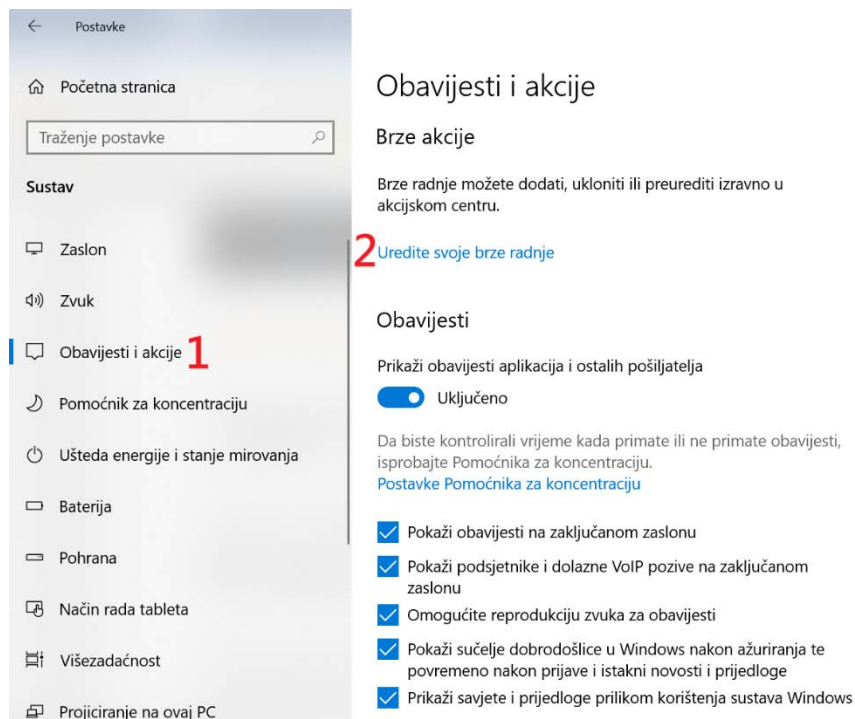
Postavke

Početna stranica

Traženje postavke

Sustav

Zaslon

Zvuk

Obavijesti i akcije 1

Pomoćnik za koncentraciju

Ušteda energije i stanje mirovanja

Baterija

Pohrana

Način rada tableta

Višezadaćnost

Projiciranje na ovaj PC

Obavijesti i akcije

Brze akcije

Brze radnje možete dodati, ukloniti ili preurediti izravno u akcijskom centru.

2 Uredite svoje brze radnje

Obavijesti

Prikaži obavijesti aplikacija i ostalih pošiljatelja

Uključeno

Da biste kontrolirali vrijeme kada primate ili ne primate obavijesti, isprobajte Pomoćnika za koncentraciju.
Postavke Pomoćnika za koncentraciju

Pokaži obavijesti na zaključanom zaslonu

Pokaži podsjetnike i dolazne VoIP pozive na zaključanom zaslonu

Omogućite reprodukciju zvuka za obavijesti

Pokaži sučelje dobrodošlice u Windows nakon ažuriranja te povremeno nakon prijave i istakni novosti i prijedloge

Prikaži savjete i prijedloge prilikom korištenja sustava Windows